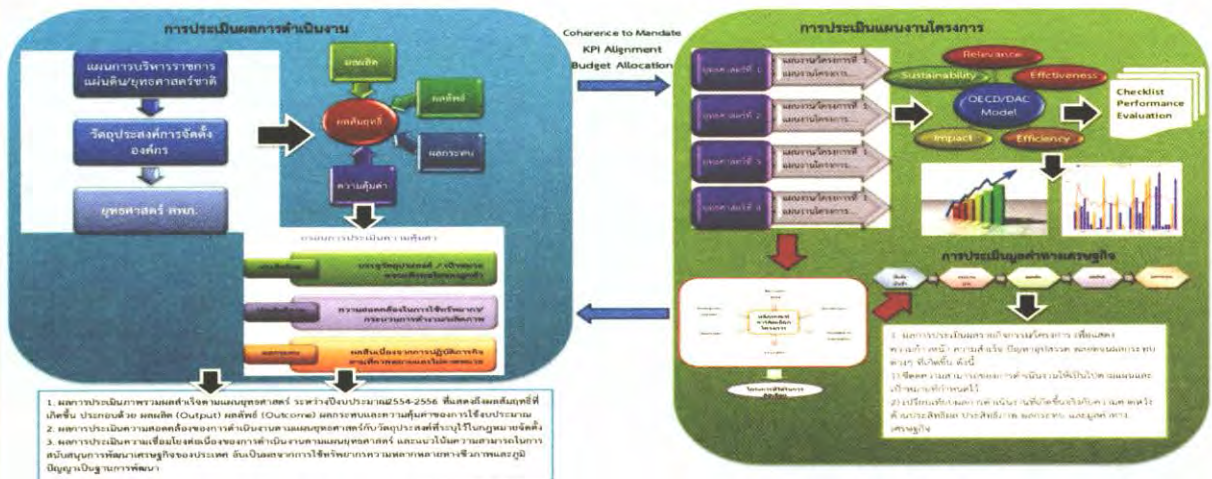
การประเมินผลการดำเนินงาน

แผนการบริหารราชการแผ่นดิน/ยุทธศาสตร์ชาติ

วัตถุประสงค์การจัดตั้งองค์กร

ยุทธศาสตร์ สพภ.

ผลผลิต

ผลลัพธ์

ผลสัมฤทธิ์

ผลกระทบ

ความคุ้มค่า

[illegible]

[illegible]

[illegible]

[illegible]

1. ผลการประเมินภาพรวมผลสำเร็จตามแผนยุทธศาสตร์ ระหว่างปีงบประมาณ2554-2556 ที่แสดงถึงผลสัมฤทธิ์ที่เกิดขึ้น ประกอบด้วย ผลผลิต (Output) ผลลัพธ์ (Outcome) ผลกระทบและความคุ้มค่าของการใช้งบประมาณ
2. ผลการประเมินความสอดคล้องของการดำเนินงานตามแผนยุทธศาสตร์กับวัตถุประสงค์ที่ระบุไว้ในกฎหมายจัดตั้ง
3. ผลการประเมินความเชื่อมโยงต่อเนื่องของการดำเนินงานตามแผนยุทธศาสตร์ และแนวโน้มความสามารถในการสนับสนุนการพัฒนาเศรษฐกิจของประเทศ อันเป็นผลจากการใช้ทรัพยากรความหลากหลายทางชีวภาพและภูมิปัญญาเป็นฐานการพัฒนา

Coherence to Mandate
KPI Alignment
Budget Allocation

การประเมินแผนงานโครงการ

ยุทธศาสตร์ที่ 1
แผนงานโครงการที่ 1
แผนงานโครงการ...

ยุทธศาสตร์ที่ 2
แผนงานโครงการที่ 1
แผนงานโครงการ...

ยุทธศาสตร์ที่ 3
แผนงานโครงการที่ 1
แผนงานโครงการ...

ยุทธศาสตร์ที่ 4
แผนงานโครงการที่ 1
แผนงานโครงการ...

Relevance
Sustainability
Effectiveness
OECD/DAC Model
Impact
Efficiency

Checklist
Performance
Evaluation

การประเมินมูลค่าทางเศรษฐกิจ

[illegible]

1. ผลการประเมินผลการดำเนินงานโครงการ เพื่อแสดงความก้าวหน้า ความสำเร็จ ปัญหาอุปสรรค ผลกระทบและการทบทวน ที่เกิดขึ้น ดังนี้
1) ชี้ผลความสามารถของการดำเนินงานให้เป็นไปตามแผนและเป้าหมายที่กำหนดไว้
2) เปรียบเทียบผลการดำเนินงานที่เกิดขึ้นจริงกับความคาดหวัง ด้านประสิทธิผล ประสิทธิภาพ ผลกระทบ และมูลค่าทางเศรษฐกิจ